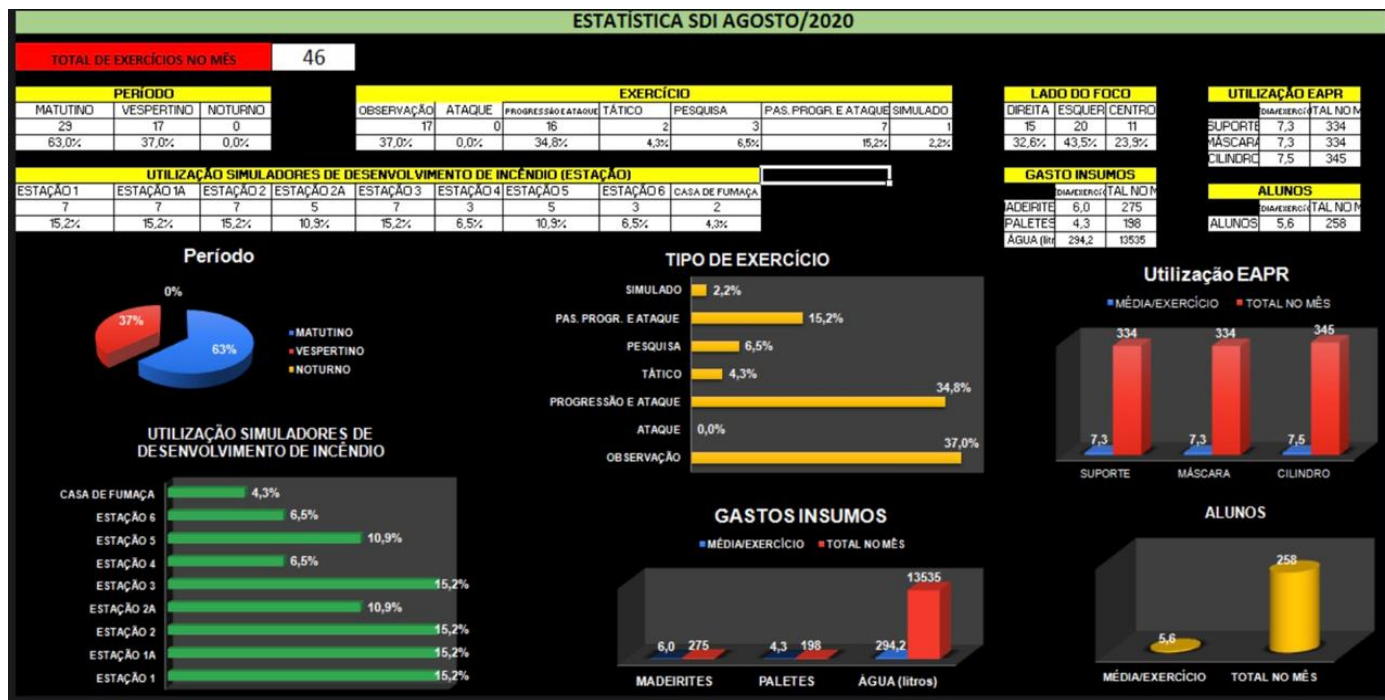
ESTATÍSTICA SDI AGOSTO/2020

TOTAL DE EXERCÍCIOS NO MÊS | 46

PERÍODO

| MATUTINO | VESPERTINO | NOTURNO |
|---|---|---|
| 29 | 17 | 0 |
| 63,0% | 37,0% | 0,0% |

EXERCÍCIO

| OBSERVAÇÃO | ATAQUE | PROGRESSÃO E ATAQUE | TÁTICO | PESQUISA | PAS. PROGR. E ATAQUE | SIMULADO |
|---|---|---|---|---|---|---|
| 17 | 0 | 16 | 2 | 3 | 7 | 1 |
| 37,0% | 0,0% | 34,8% | 4,3% | 6,5% | 15,2% | 2,2% |

LADO DO FOCO

| DIREITA | ESQUER | CENTRO |
|---|---|---|
| 15 | 20 | 11 |
| 32,6% | 43,5% | 23,9% |

UTILIZAÇÃO EAPR

| | DIA/EXERCÍCIO | TAL NO M |
|---|---|---|
| SUPORTE | 7,3 | 334 |
| MÁSCARA | 7,3 | 334 |
| CILINDRO | 7,5 | 345 |

UTILIZAÇÃO SIMULADORES DE DESENVOLVIMENTO DE INCÊNDIO (ESTAÇÃO)

| ESTAÇÃO 1 | ESTAÇÃO 1A | ESTAÇÃO 2 | ESTAÇÃO 2A | ESTAÇÃO 3 | ESTAÇÃO 4 | ESTAÇÃO 5 | ESTAÇÃO 6 | CASA DE FUMAÇA |
|---|---|---|---|---|---|---|---|---|
| 7 | 7 | 7 | 5 | 7 | 3 | 5 | 3 | 2 |
| 15,2% | 15,2% | 15,2% | 10,9% | 15,2% | 6,5% | 10,9% | 6,5% | 4,3% |

GASTO INSUMOS

| | DIA/EXERCÍ | TAL NO M |
|---|---|---|
| ADEIRITE | 6,0 | 275 |
| PALETES | 4,3 | 198 |
| ÁGUA (litr | 294,2 | 13535 |

ALUNOS

| | DIA/EXERCÍ | TAL NO M |
|---|---|---|
| ALUNOS | 5,6 | 258 |

Período
0%
37%
63%
MATUTINO
VESPERTINO
NOTURNO

TIPO DE EXERCÍCIO
SIMULADO 2,2%
PAS. PROGR. E ATAQUE 15,2%
PESQUISA 6,5%
TÁTICO 4,3%
PROGRESSÃO E ATAQUE 34,8%
ATAQUE 0,0%
OBSERVAÇÃO 37,0%

Utilização EAPR
MÉDIA/EXERCÍCIO TOTAL NO MÊS
334 334 345
7,3 7,3 7,5
SUPORTE MÁSCARA CILINDRO

UTILIZAÇÃO SIMULADORES DE DESENVOLVIMENTO DE INCÊNDIO
CASA DE FUMAÇA 4,3%
ESTAÇÃO 6 6,5%
ESTAÇÃO 5 10,9%
ESTAÇÃO 4 6,5%
ESTAÇÃO 3 15,2%
ESTAÇÃO 2A 10,9%
ESTAÇÃO 2 15,2%
ESTAÇÃO 1A 15,2%
ESTAÇÃO 1 15,2%

GASTOS INSUMOS
MÉDIA/EXERCÍCIO TOTAL NO MÊS
6,0 275
4,3 198
294,2 13535
MADEIRITES PALETES ÁGUA (litros)

ALUNOS
5,6
258
MÉDIA/EXERCÍCIO TOTAL NO MÊS